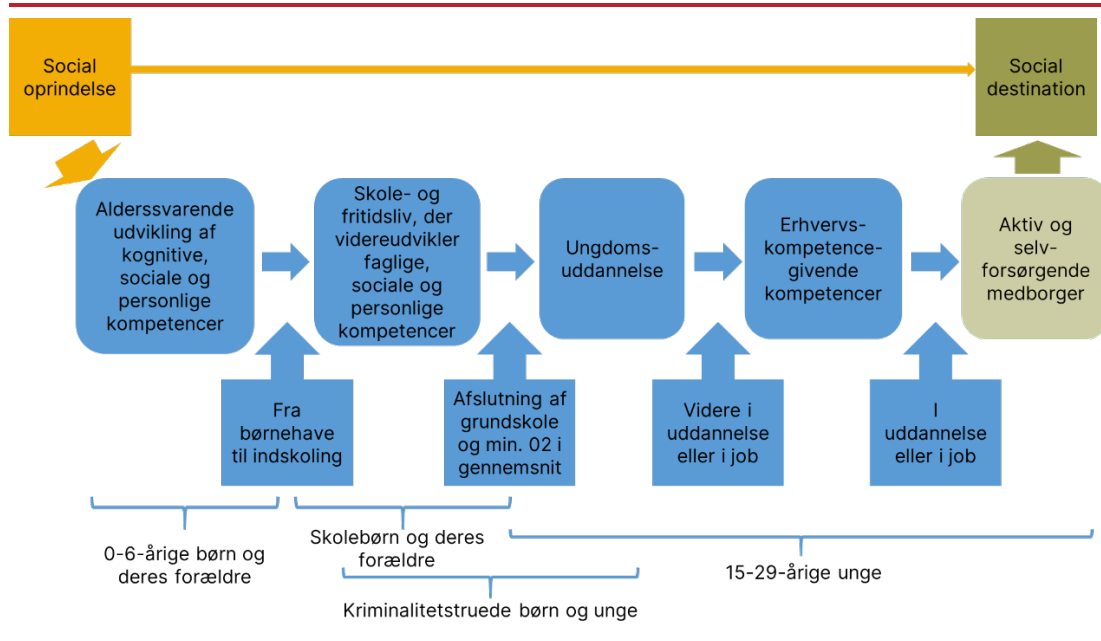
Social oprindelse

Social destination

Alderssvarende udvikling af kognitive, sociale og personlige kompetencer

Skole- og fritidsliv, der videreudvikler faglige, sociale og personlige kompetencer

Ungdoms-uddannelse

Erhvervs-kompetence-givende kompetencer

Aktiv og selv-forsørgende medborger

Fra børnehave til indskoling

Afslutning af grundskole og min. 02 i gennemsnit

Videre i uddannelse eller i job

I uddannelse eller i job

0-6-årige børn og deres forældre

Skolebørn og deres forældre

15-29-årige unge

Kriminalitetstruede børn og unge